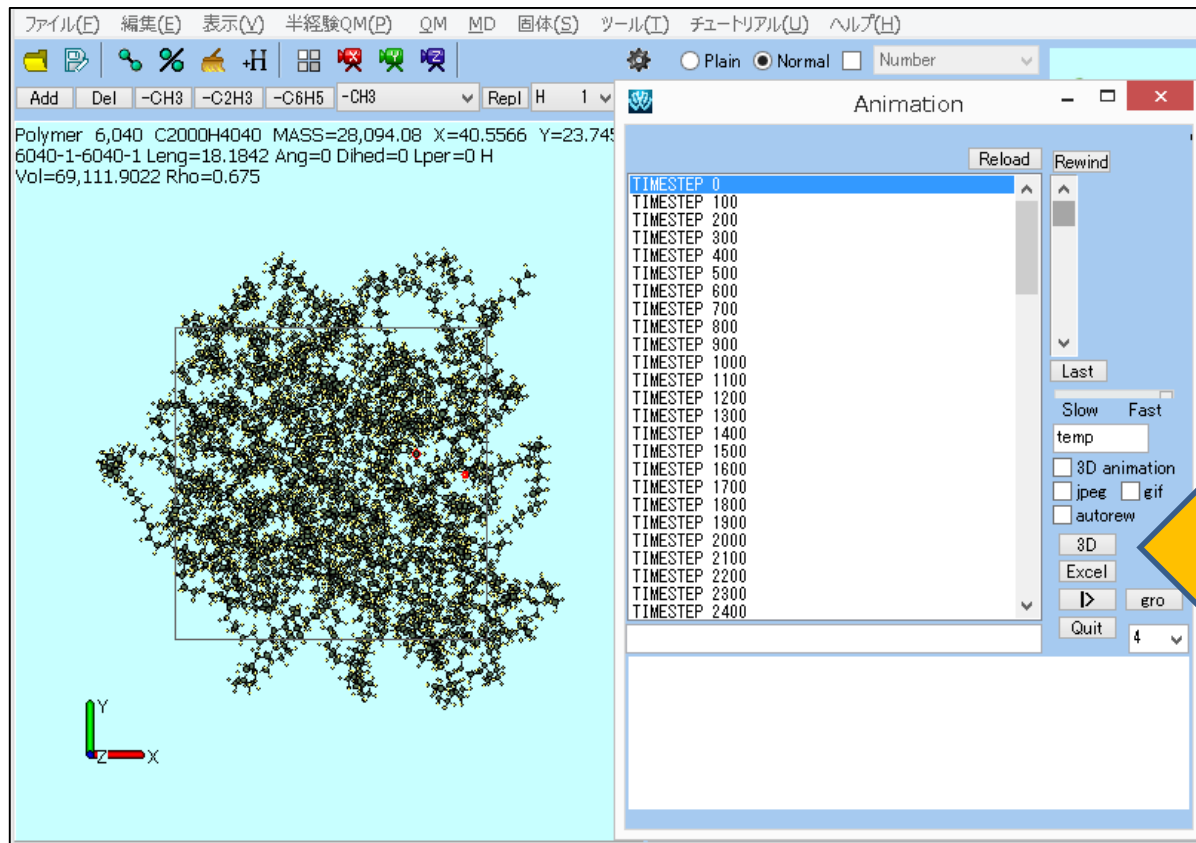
ファイル(F) 編集(E) 表示(V) 半経験QM(P) QM MD 固体(S) ツール(T) チュートリアル(U) ヘルプ(H)

+H

Plain Normal Number

Add Del -CH3 -C2H3 -C6H5 -CH3 Repl H 1

Polymer 6,040 C2000H4040 MASS=28,094.08 X=40.5566 Y=23.745
6040-1-6040-1 Leng=18.1842 Ang=0 Dihed=0 Lper=0 H
Vol=69,111.9022 Rho=0.675

Y
Z X

Animation

Reload
Rewind

TIMESTEP 0
TIMESTEP 100
TIMESTEP 200
TIMESTEP 300
TIMESTEP 400
TIMESTEP 500
TIMESTEP 600
TIMESTEP 700
TIMESTEP 800
TIMESTEP 900
TIMESTEP 1000
TIMESTEP 1100
TIMESTEP 1200
TIMESTEP 1300
TIMESTEP 1400
TIMESTEP 1500
TIMESTEP 1600
TIMESTEP 1700
TIMESTEP 1800
TIMESTEP 1900
TIMESTEP 2000
TIMESTEP 2100
TIMESTEP 2200
TIMESTEP 2300
TIMESTEP 2400

Last
Slow Fast
temp
3D animation
jpeg gif
autorew
3D
Excel
I>
gro
Quit
4